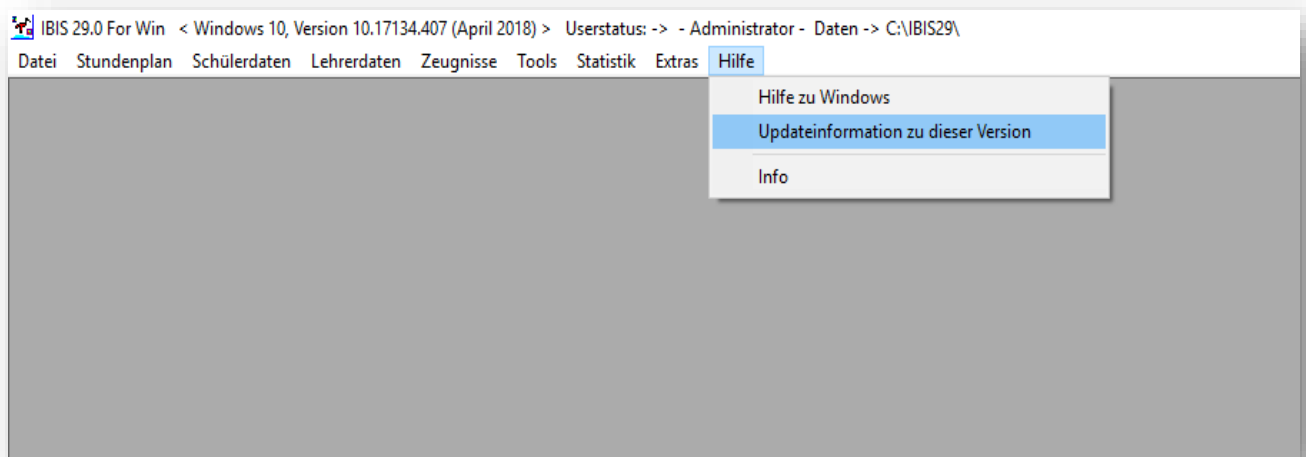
IBIS 29.0 For Win < Windows 10, Version 10.17134.407 (April 2018) > Userstatus: -> - Administrator - Daten -> C:\IBIS29\

Datei Stundenplan Schülerdaten Lehrerdaten Zeugnisse Tools Statistik Extras Hilfe

Hilfe zu Windows
Updateinformation zu dieser Version
Info